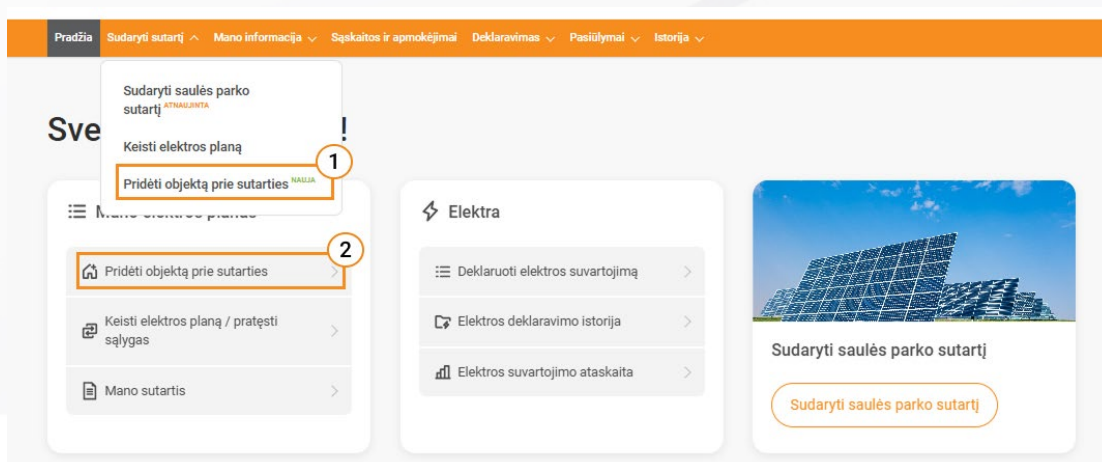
Pradžia Sudaryti sutartį Mano informacija Sąskaitos ir apmokėjimai Deklaravimas Pasiūlymai Istorija

Sudaryti saulės parko sutartį ATNAUJINTA

Keisti elektros planą

Pridėti objektą prie sutarties NAUJA

1

Sve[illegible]!

Mano elektros planas

2

Pridėti objektą prie sutarties

Keisti elektros planą / pratęsti sąlygas

Mano sutartis

Elektra

Deklaruoti elektros suvartojimą

Elektros deklaravimo istorija

Elektros suvartojimo ataskaita

Sudaryti saulės parko sutartį

Sudaryti saulės parko sutartį